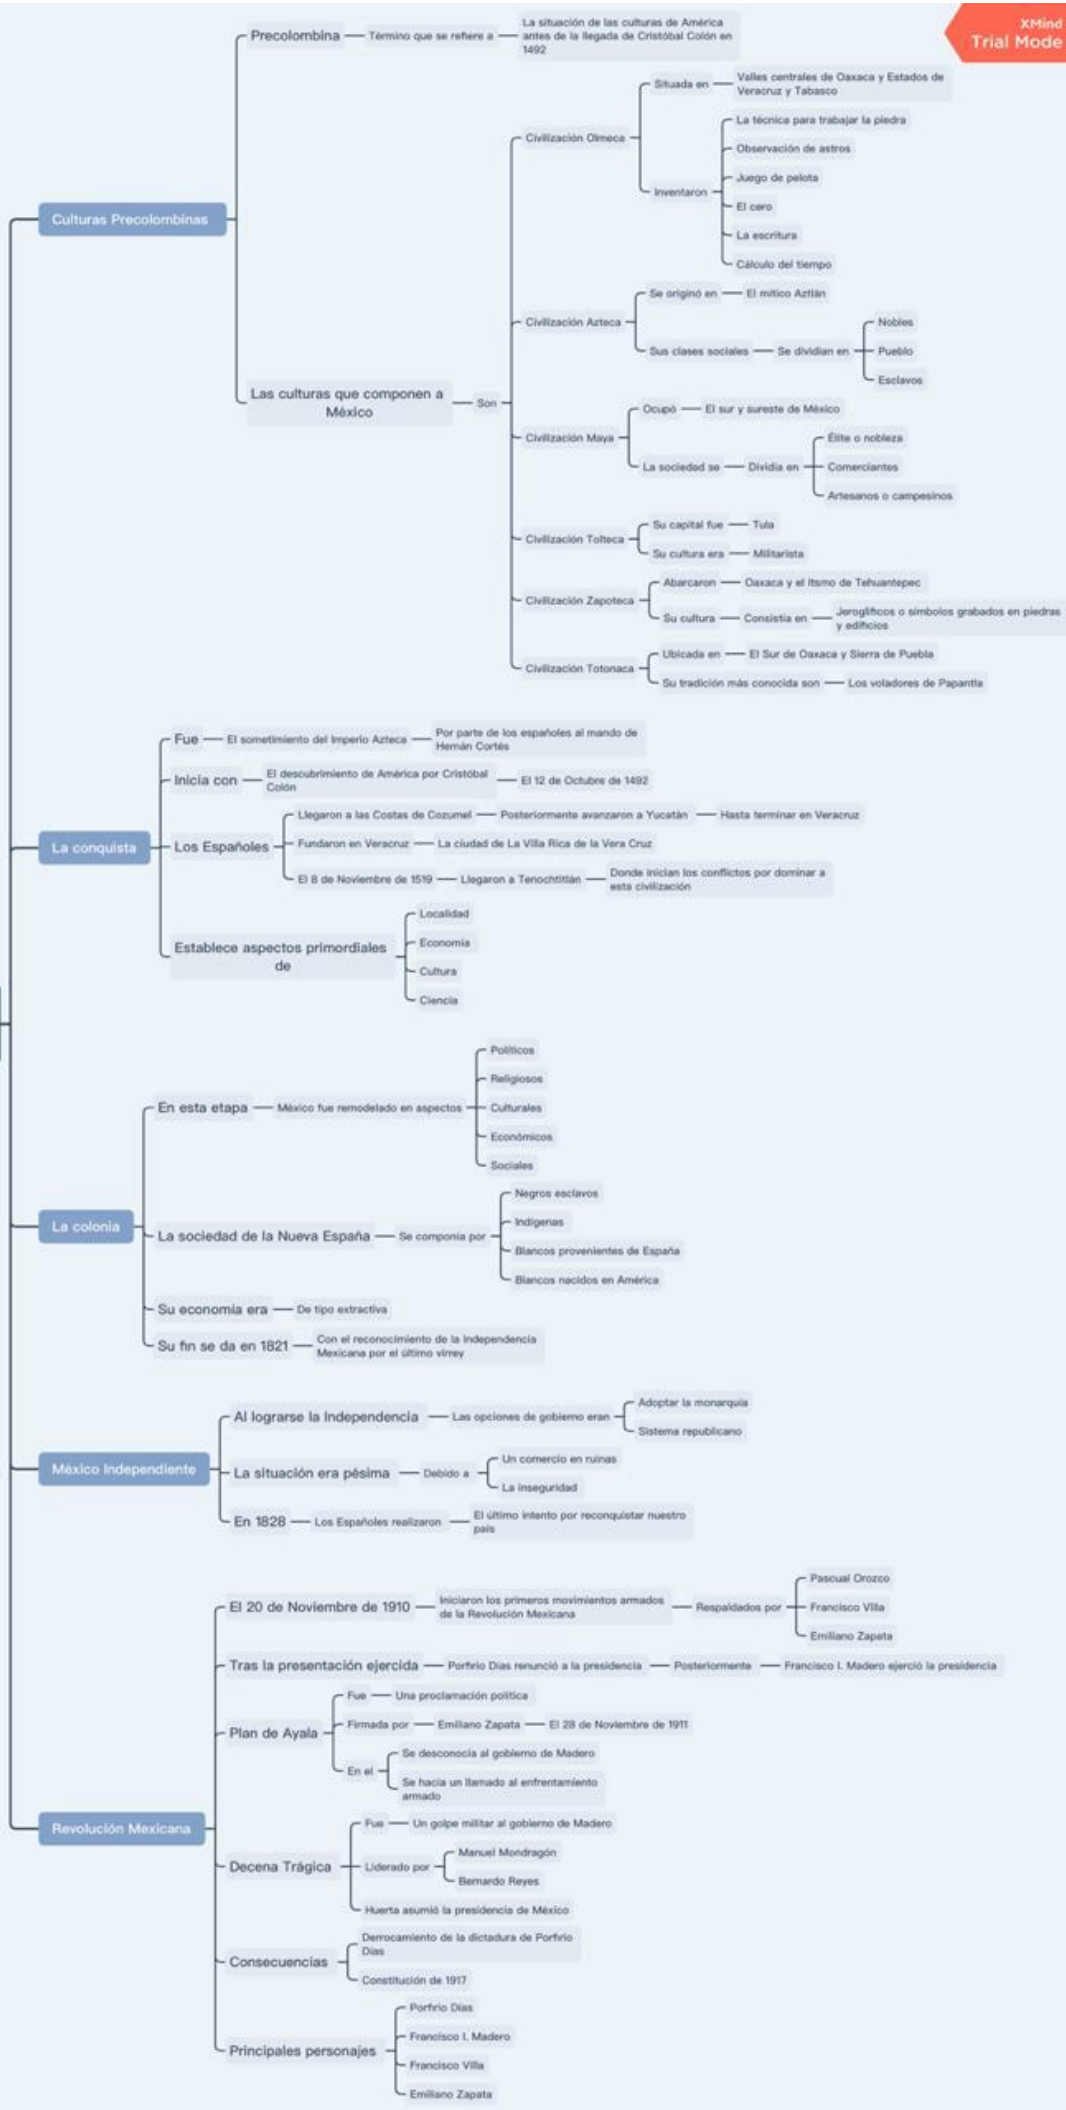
XMind
Trial Mode

Culturas Precolombinas

Precolombina — Término que se refiere a — La situación de las culturas de América antes de la llegada de Cristóbal Colón en 1492

Las culturas que componen a México — Son

Civilización Olmeca
Situada en — Valles centrales de Oaxaca y Estados de Veracruz y Tabasco
Inventaron
La técnica para trabajar la piedra
Observación de astros
Juego de pelota
El cero
La escritura
Cálculo del tiempo

Civilización Azteca
Se originó en — El mítico Aztlán
Sus clases sociales — Se dividían en
Nobles
Pueblo
Esclavos

Civilización Maya
Ocupó — El sur y sureste de México
La sociedad se — Dividía en
Élite o nobleza
Comerciantes
Artesanos o campesinos

Civilización Tolteca
Su capital fue — Tula
Su cultura era — Militarista

Civilización Zapoteca
Abarcaron — Oaxaca y el Itsmo de Tehuantepec
Su cultura — Consistía en — Jeroglíficos o símbolos grabados en piedras y edificios

Civilización Totonaca
Ubicada en — El Sur de Oaxaca y Sierra de Puebla
Su tradición más conocida son — Los voladores de Papantla

La conquista

Fue — El sometimiento del Imperio Azteca — Por parte de los españoles al mando de Hernán Cortés
Inicia con — El descubrimiento de América por Cristóbal Colón — El 12 de Octubre de 1492
Los Españoles
Llegaron a las Costas de Cozumel — Posteriormente avanzaron a Yucatán — Hasta terminar en Veracruz
Fundaron en Veracruz — La ciudad de La Villa Rica de la Vera Cruz
El 8 de Noviembre de 1519 — Llegaron a Tenochtitlán — Donde inician los conflictos por dominar a esta civilización
Establece aspectos primordiales de
Localidad
Economía
Cultura
Ciencia

La colonia

En esta etapa — México fue remodelado en aspectos
Políticos
Religiosos
Culturales
Económicos
Sociales
La sociedad de la Nueva España — Se componía por
Negros esclavos
Indígenas
Blancos provenientes de España
Blancos nacidos en América
Su economía era — De tipo extractiva
Su fin se da en 1821 — Con el reconocimiento de la Independencia Mexicana por el último virrey

México Independiente

Al lograrse la Independencia — Las opciones de gobierno eran
Adoptar la monarquía
Sistema republicano
La situación era pésima — Debido a
Un comercio en ruinas
La inseguridad
En 1828 — Los Españoles realizaron — El último intento por reconquistar nuestro país

Revolución Mexicana

El 20 de Noviembre de 1910 — Iniciaron los primeros movimientos armados de la Revolución Mexicana — Respaldados por
Pascual Orozco
Francisco Villa
Emiliano Zapata
Tras la presentación ejercida — Porfirio Dias renunció a la presidencia — Posteriormente — Francisco I. Madero ejerció la presidencia
Plan de Ayala
Fue — Una proclamación política
Firmada por — Emiliano Zapata — El 28 de Noviembre de 1911
En el
Se desconocía al gobierno de Madero
Se hacía un llamado al enfrentamiento armado
Decena Trágica
Fue — Un golpe militar al gobierno de Madero
Liderado por
Manuel Mondragón
Bernardo Reyes
Huerta asumió la presidencia de México
Consecuencias
Derrocamiento de la dictadura de Porfirio Dias
Constitución de 1917
Principales personajes
Porfirio Dias
Francisco I. Madero
Francisco Villa
Emiliano Zapata